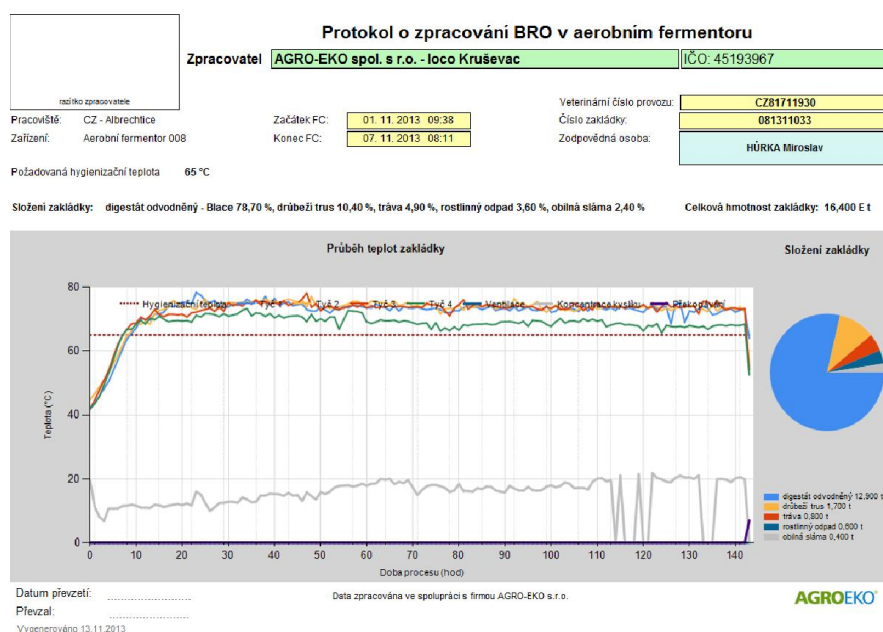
razítko zpracovatele

Protokol o zpracování BRO v aerobním fermentoru

Zpracovatel AGRO-EKO spol. s r.o. - loco Kruševac IČO: 45193967

Pracoviště: CZ - Albrechtice
Zařízení: Aerobní fermentor 008

Začátek FC: 01. 11. 2013 09:38
Konec FC: 07. 11. 2013 08:11

Veterinární číslo provozu: CZ81711930
Číslo zakládky: 081311033
Zodpovědná osoba: HŮRKA Miroslav

Požadovaná hygienizační teplota 65 °C

Složení zakládky: digestát odvodněný - Blace 78,70 %, drůbeží trus 10,40 %, tráva 4,90 %, rostlinný odpad 3,60 %, obilná sláma 2,40 %

Celková hmotnost zakládky: 16,400 E t

Průběh teplot zakládky

Hygienizační teplota, Tyč 1, Tyč 2, Tyč 3, Tyč 4, Ventilace, Koncentrace kyslíku, Překopávání

Teplota (°C)

80
60
40
20
0

0 10 20 30 40 50 60 70 80 90 100 110 120 130 140

Doba procesu (hod)

Složení zakládky

digestát odvodněný 12,900 t
drůbeží trus 1,700 t
tráva 0,800 t
rostlinný odpad 0,600 t
obilná sláma 0,400 t

Datum převzetí: ..........................
Převzal: ..........................

Data zpracována ve spolupráci s firmou AGRO-EKO s.r.o.

AGROEKO

Vygenerováno 13.11.2013